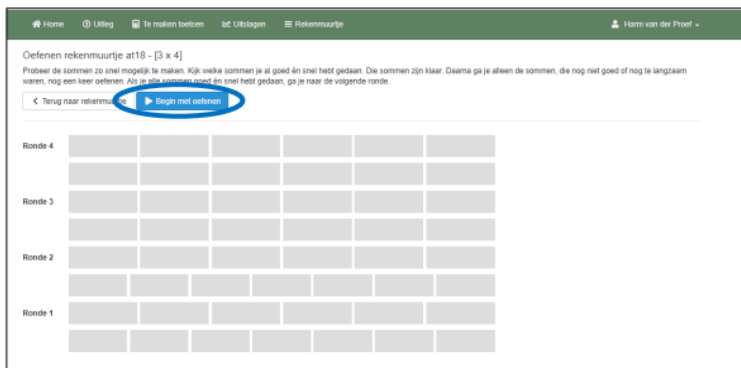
Home Uitleg Te maken toetsen Uitslagen Rekenmuurtje Harm van der Proef

Oefenen rekenmuurtje at18 - [3 x 4]

Probeer de sommen zo snel mogelijk te maken. Kijk welke sommen je al goed én snel hebt gedaan. Die sommen zijn klaar. Daarna ga je alleen de sommen, die nog niet goed of nog te langzaam waren, nog een keer oefenen. Als je alle sommen goed én snel hebt gedaan, ga je naar de volgende ronde.

Terug naar rekenmuurtje

Begin met oefenen

Ronde 4

Ronde 3

Ronde 2

Ronde 1